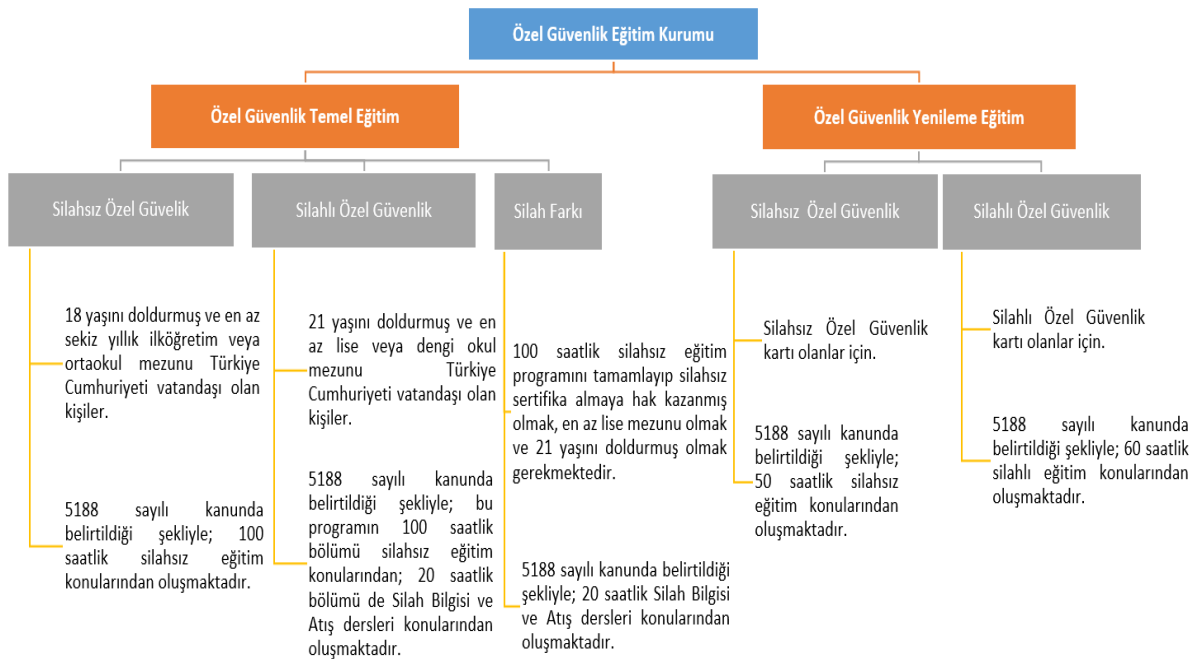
Özel Güvenlik Eğitim Kurumu

Özel Güvenlik Temel Eğitim

Özel Güvenlik Yenileme Eğitim

Silahsız Özel Güvelik

Silahlı Özel Güvenlik

Silah Farkı

Silahsız Özel Güvenlik

Silahlı Özel Güvenlik

18 yaşını doldurmuş ve en az sekiz yıllık ilköğretim veya ortaokul mezunu Türkiye Cumhuriyeti vatandaşı olan kişiler.

5188 sayılı kanunda belirtildiği şekliyle; 100 saatlik silahsız eğitim konularından oluşmaktadır.

21 yaşını doldurmuş ve en az lise veya dengi okul mezunu Türkiye Cumhuriyeti vatandaşı olan kişiler.

5188 sayılı kanunda belirtildiği şekliyle; bu programın 100 saatlik bölümü silahsız eğitim konularından; 20 saatlik bölümü de Silah Bilgisi ve Atış dersleri konularından oluşmaktadır.

100 saatlik silahsız eğitim programını tamamlayıp silahsız sertifika almaya hak kazanmış olmak, en az lise mezunu olmak ve 21 yaşını doldurmuş olmak gerekmektedir.

5188 sayılı kanunda belirtildiği şekliyle; 20 saatlik Silah Bilgisi ve Atış dersleri konularından oluşmaktadır.

Silahsız Özel Güvenlik kartı olanlar için.

5188 sayılı kanunda belirtildiği şekliyle; 50 saatlik silahsız eğitim konularından oluşmaktadır.

Silahlı Özel Güvenlik kartı olanlar için.

5188 sayılı kanunda belirtildiği şekliyle; 60 saatlik silahlı eğitim konularından oluşmaktadır.